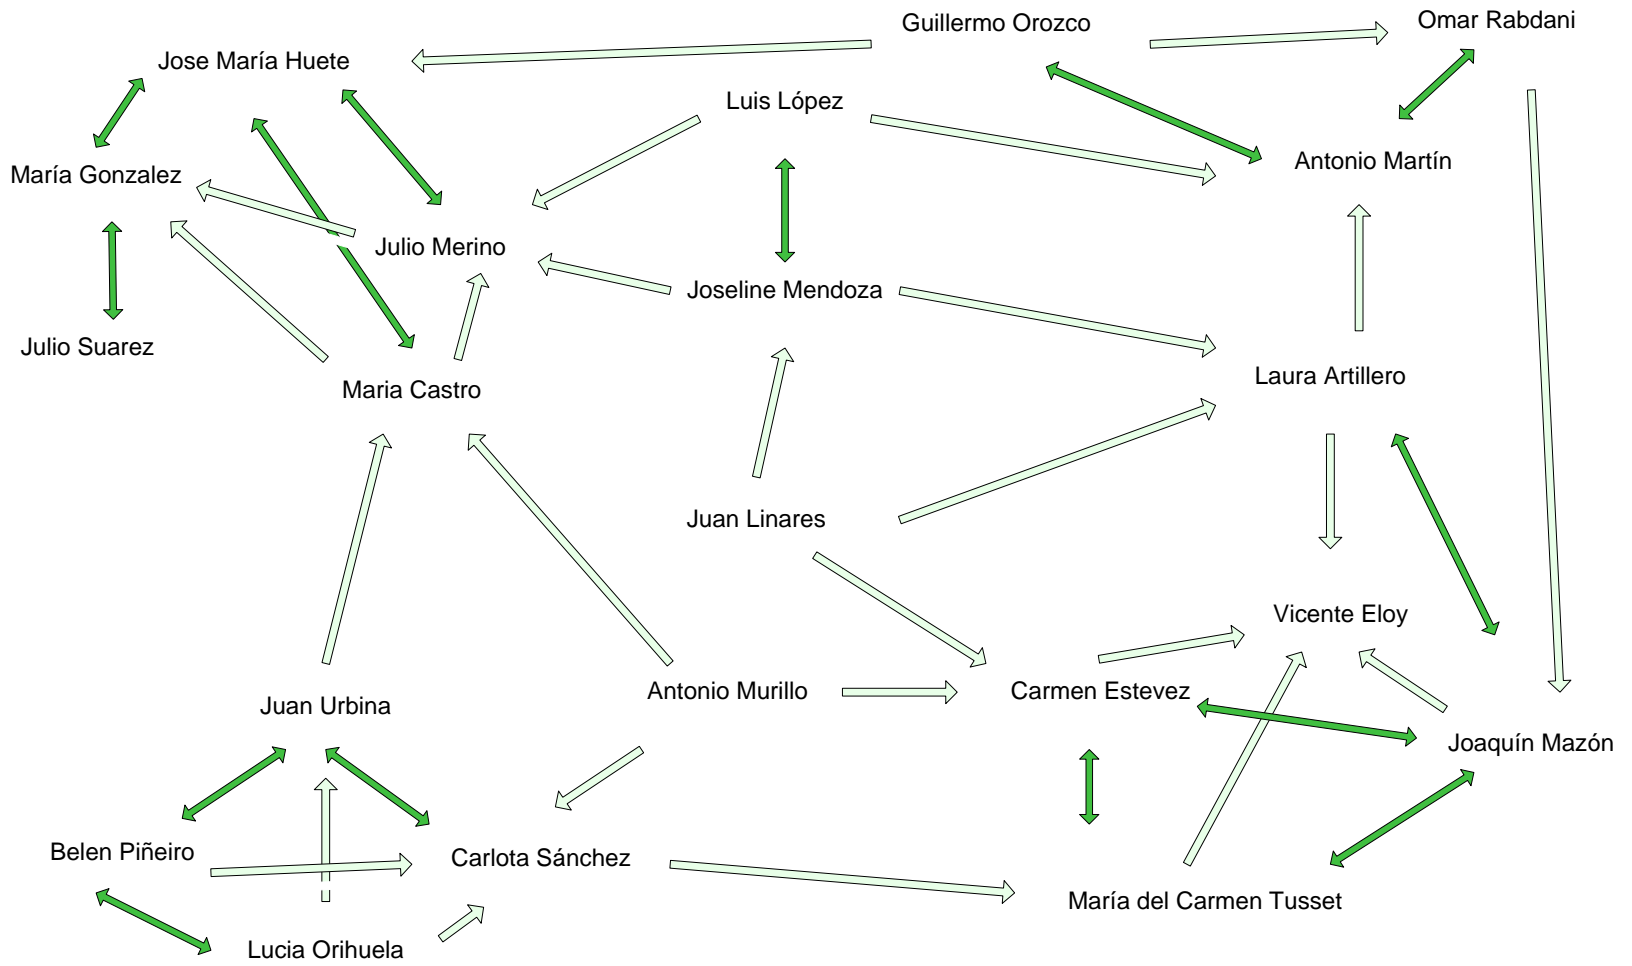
Guillermo Orozco

Omar Rabdani

Jose María Huete

Luis López

Antonio Martín

María Gonzalez

Julio Merino

Joseline Mendoza

Julio Suarez

Maria Castro

Laura Artillero

Juan Linares

Vicente Eloy

Juan Urbina

Antonio Murillo

Carmen Estevez

Joaquín Mazón

Belen Piñeiro

Carlota Sánchez

María del Carmen Tusset

Lucia Orihuela